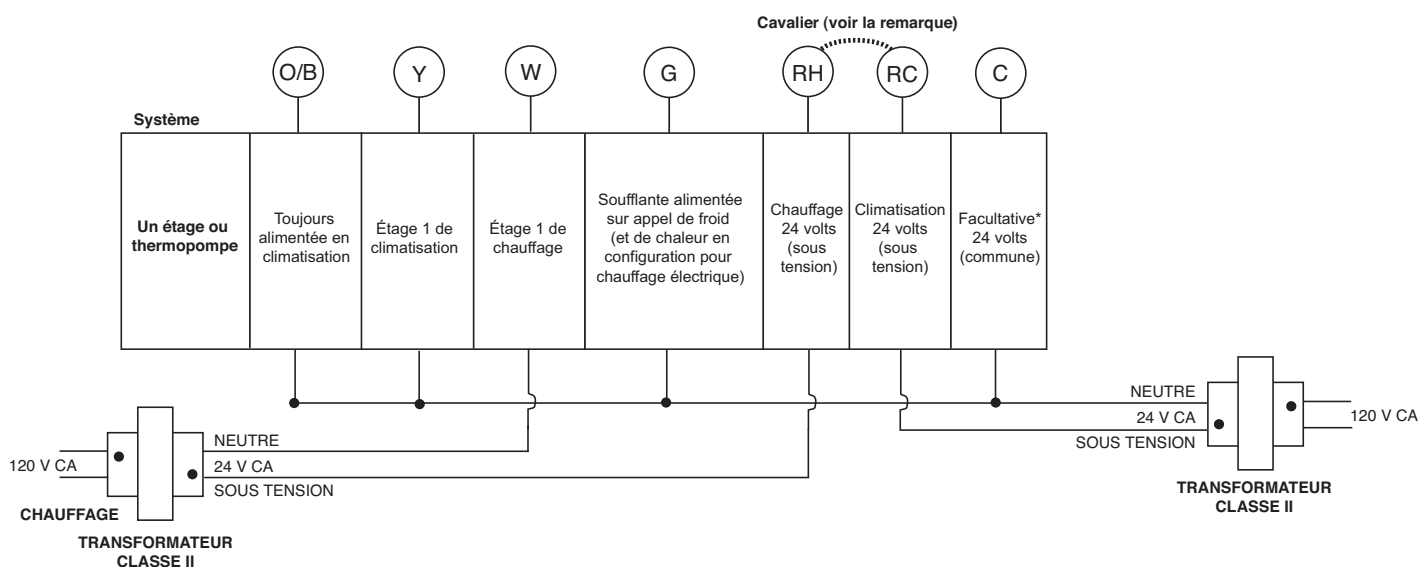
Cavalier (voir la remarque)

O/B

Y

W

G

RH

RC

C

Système

| Un étage ou thermopompe | Toujours alimentée en climatisation | Étage 1 de climatisation | Étage 1 de chauffage | Soufflante alimentée sur appel de froid (et de chaleur en configuration pour chauffage électrique) | Chauffage 24 volts (sous tension) | Climatisation 24 volts (sous tension) | Facultative* 24 volts (commune) |
|---|---|---|---|---|---|---|---|

NEUTRE
24 V CA
SOUS TENSION
120 V CA
TRANSFORMATEUR CLASSE II

120 V CA
NEUTRE
24 V CA
SOUS TENSION
CHAUFFAGE
TRANSFORMATEUR CLASSE II